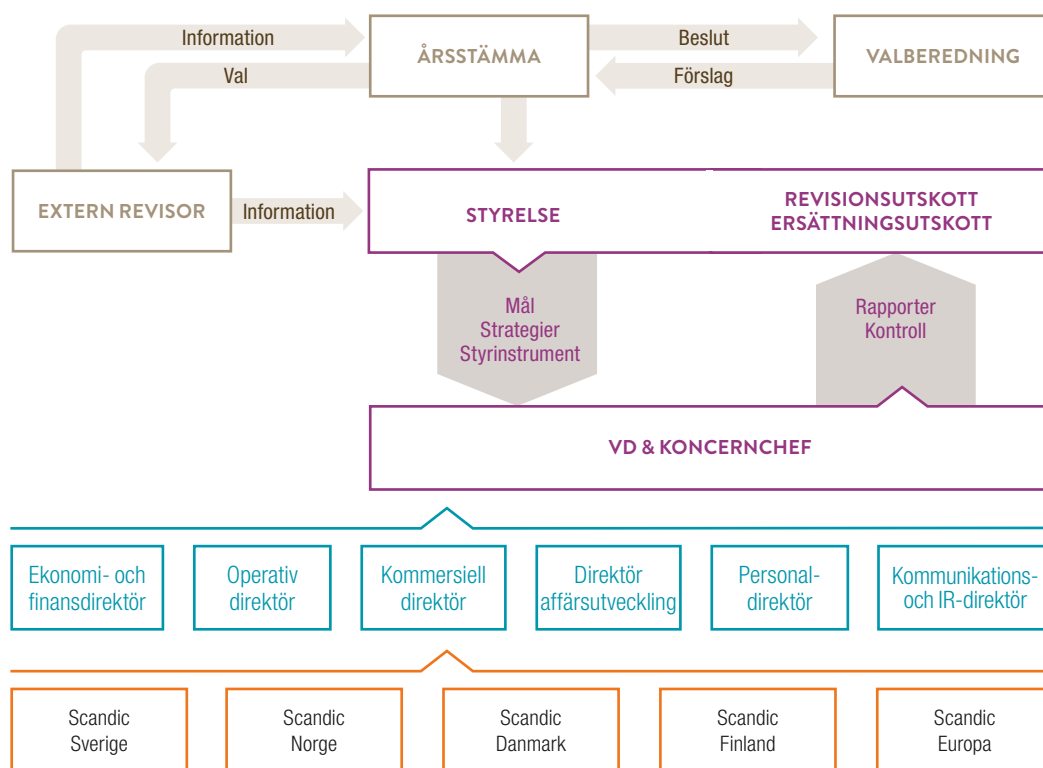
Information

Val

ÅRSSTÄMMA

Beslut

Förslag

VALBEREDNING

EXTERN REVISOR

Information

STYRELSE

REVISIONSUTSKOTT
ERSÄTTNINGSUTSKOTT

Mål
Strategier
Styrinstrument

Rapporter
Kontroll

VD & KONCERNCHEF

Ekonomi- och finansdirektör

Operativ direktör

Kommersiell direktör

Direktör affärsutveckling

Personaldirektör

Kommunikations- och IR-direktör

Scandic Sverige

Scandic Norge

Scandic Danmark

Scandic Finland

Scandic Europa